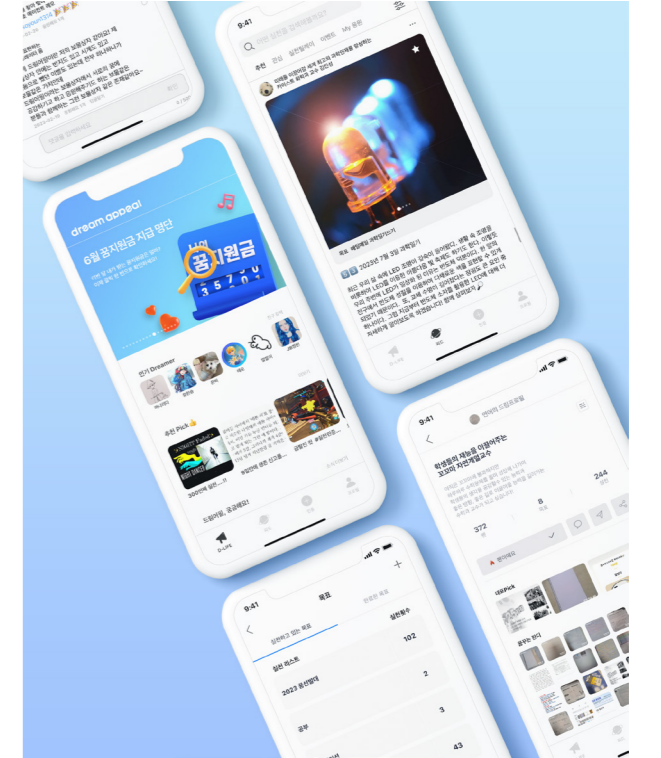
9:41

추천 관심 실천일지 이벤트 My 응원

dream appeal

6월 꿈지원금 지급 명단

꿈지원금

3570

인기 Dreamer

추천 Pick

D-LIFE

9:41

목표

실천하고 있는 목표

실천 리스트

102

2023 동성명대

2

공부

3

43

9:41

학생들의 재능을 이끌어주는
코끼리 지인계발교수

244

8

372

0

내 Pick

공부는 한다

9:41